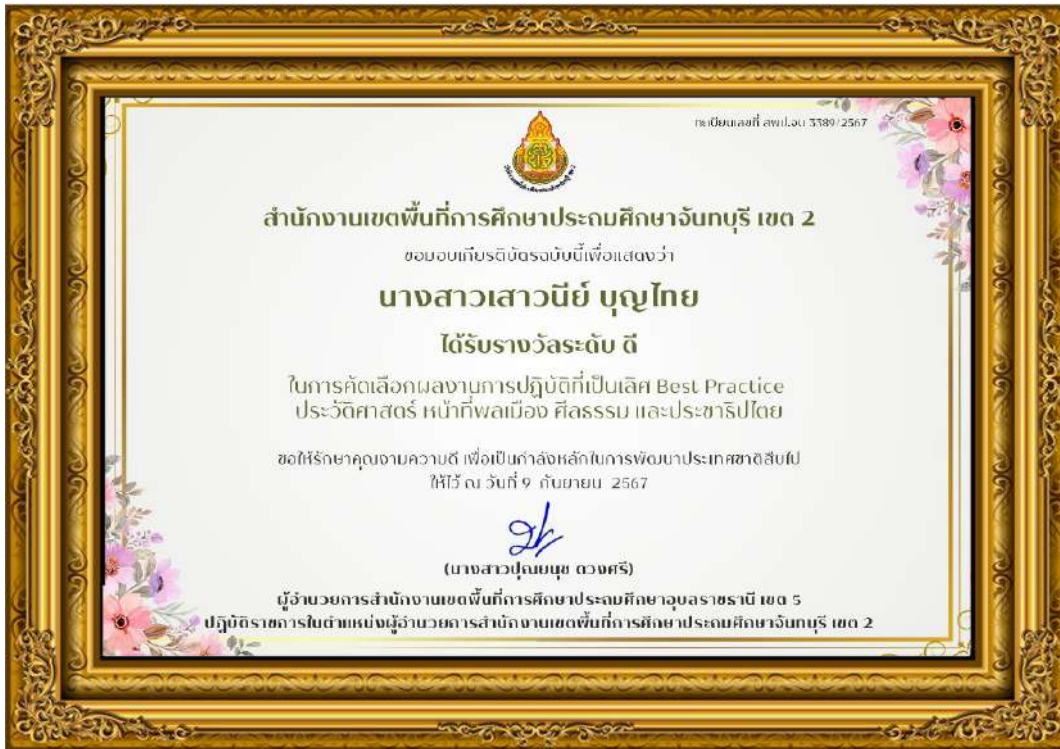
ทะเบียนเลขที่ สพป.จบ 3389/2567

สำนักงานเขตพื้นที่การศึกษาประถมศึกษาจันทบุรี เขต 2

ขอมอบเกียรติบัตรฉบับนี้เพื่อแสดงว่า

นางสาวเสาวนีย์ บุญไทย

ได้รับรางวัลระดับ ดี

ในการคัดเลือกผลงานการปฏิบัติที่เป็นเลิศ Best Practice ประวัติศาสตร์ หน้าที่พลเมือง ศีลธรรม และประชาธิปไตย

ขอให้รักษาคุณงามความดี เพื่อเป็นกำลังหลักในการพัฒนาประเทศชาติสืบไป ให้ไว้ ณ วันที่ 9 กันยายน 2567

(นางสาวปุณยนุช ดวงศรี)

ผู้อำนวยการสำนักงานเขตพื้นที่การศึกษาประถมศึกษาอุบลราชธานี เขต 5
ปฏิบัติราชการในตำแหน่งผู้อำนวยการสำนักงานเขตพื้นที่การศึกษาประถมศึกษาจันทบุรี เขต 2